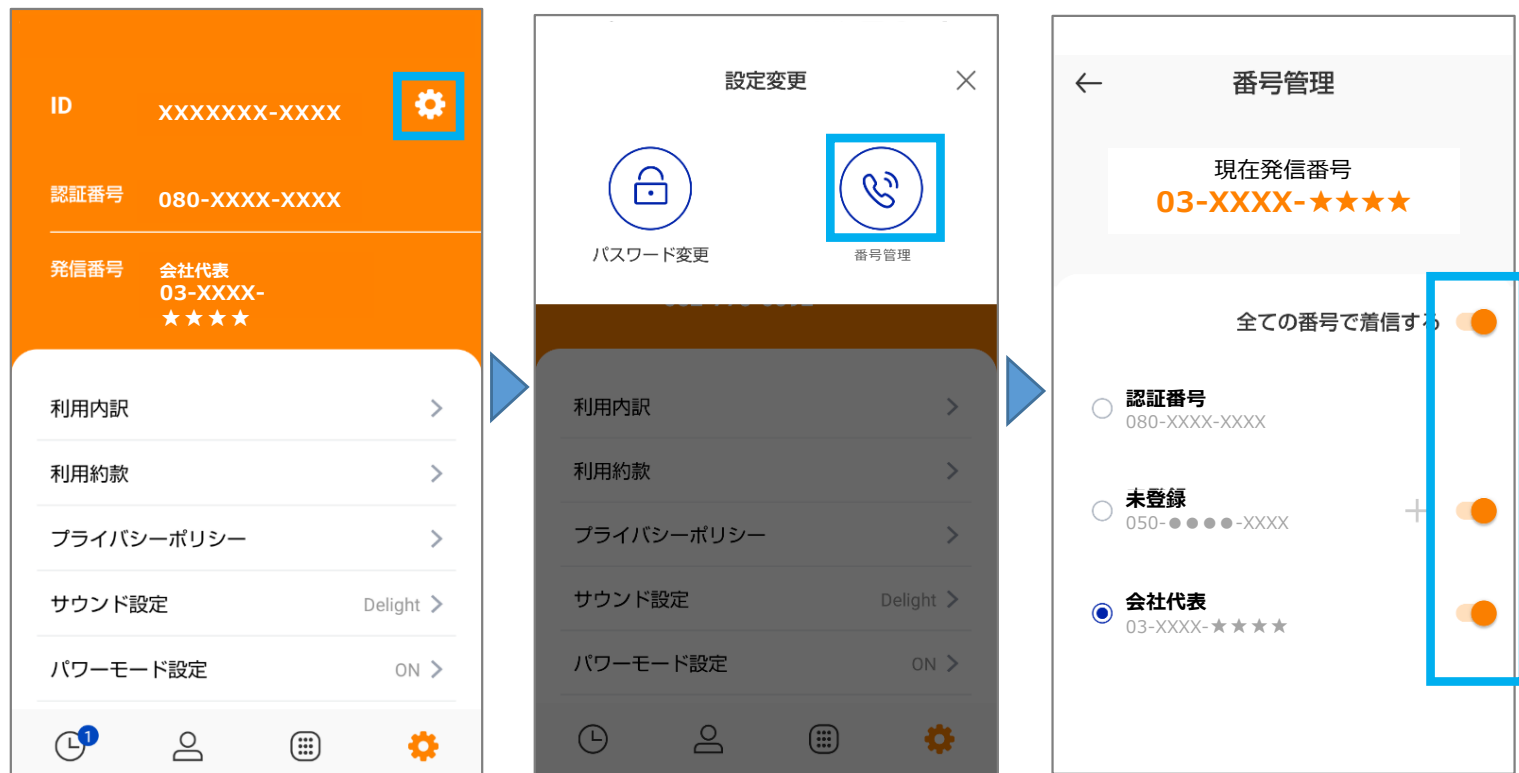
ID XXXXXXX-XXXX

認証番号 080-XXXX-XXXX

発信番号 会社代表 03-XXXX-★★★★

利用内訳

利用約款

プライバシーポリシー

サウンド設定 Delight

パワーモード設定 ON

1

設定変更

パスワード変更

番号管理

利用内訳

利用約款

プライバシーポリシー

サウンド設定 Delight

パワーモード設定 ON

番号管理

現在発信番号
03-XXXX-★★★★

全ての番号で着信する

認証番号
080-XXXX-XXXX

未登録
050-●●●●-XXXX

会社代表
03-XXXX-★★★★